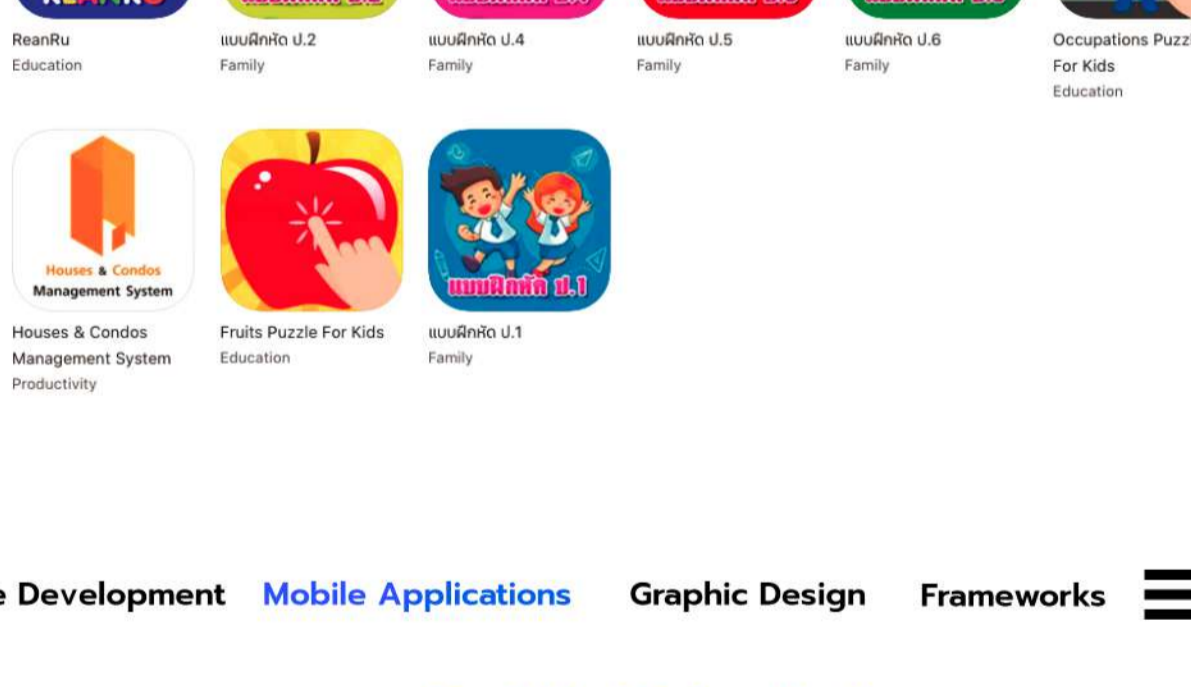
ReanRu
Education

แบบฝึกหัด ป.2
Family

แบบฝึกหัด ป.4
Family

แบบฝึกหัด ป.5
Family

แบบฝึกหัด ป.6
Family

Occupations Puzzl
For Kids
Education

Houses & Condos
Management System

Houses & Condos Management System
Productivity

Fruits Puzzle For Kids
Education

แบบฝึกหัด ป.1

แบบฝึกหัด ป.1
Family

e Development Mobile Applications Graphic Design Frameworks